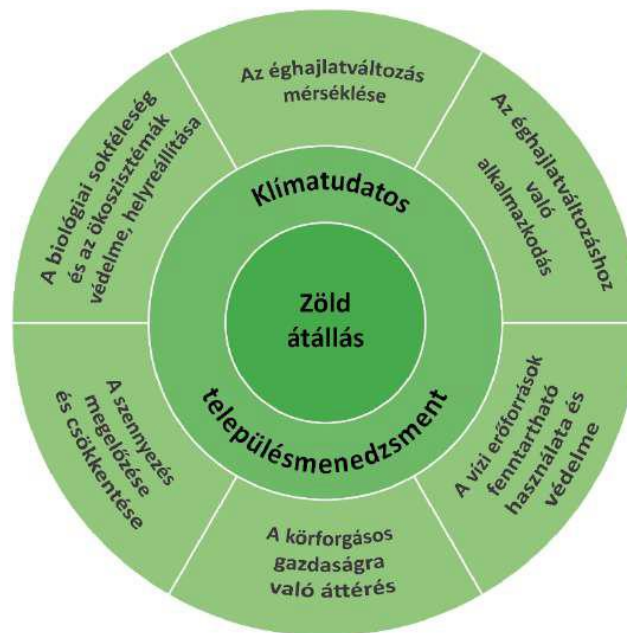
Zöld átállás

Klímatudatos településmenedzsment

Az éghajlatváltozás mérséklése

Az éghajlatváltozáshoz való alkalmazkodás

A vízi erőforrások fenntartható használata és védelme

A körforgásos gazdaságra való áttérés

A szennyezés megelőzése és csökkentése

A biológiai sokféleség és az ökoszisztémák védelme, helyreállítása